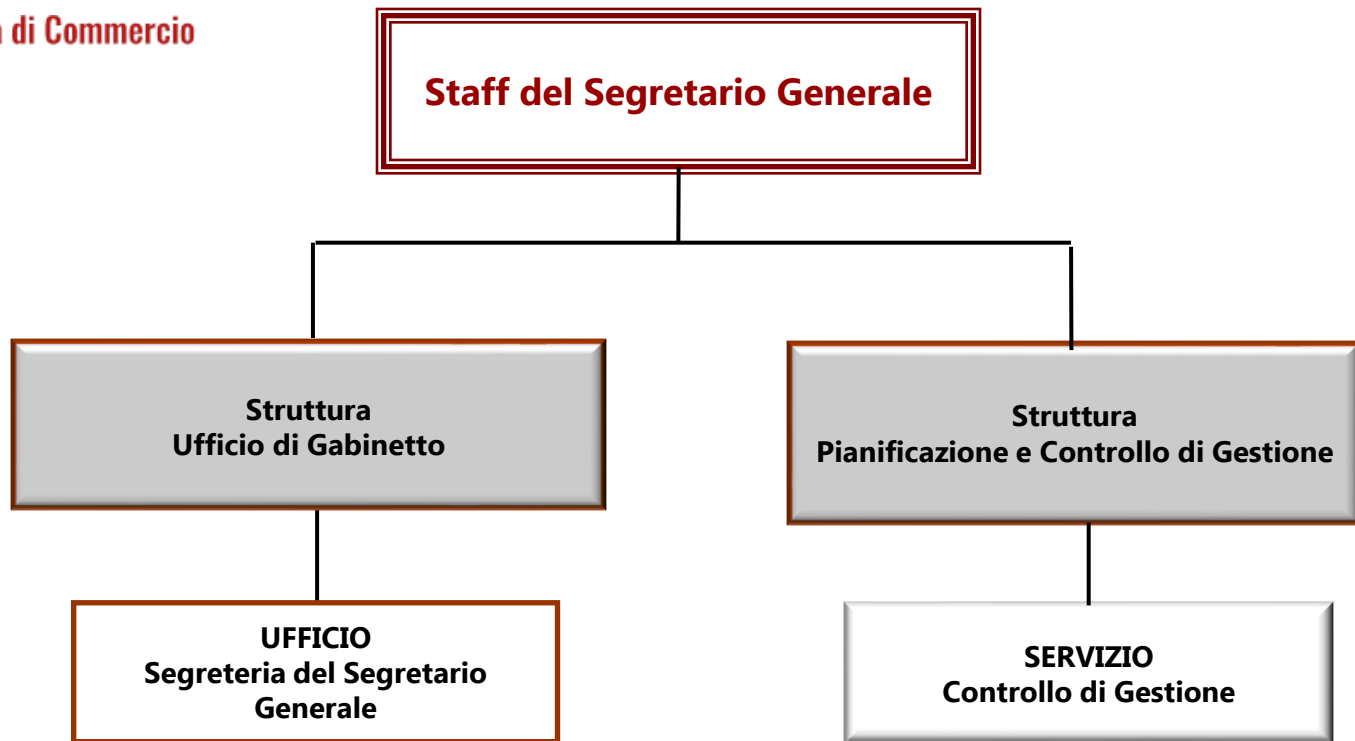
a di Commercio

Staff del Segretario Generale

Struttura
Ufficio di Gabinetto

Struttura
Pianificazione e Controllo di Gestione

UFFICIO
Segreteria del Segretario Generale

SERVIZIO
Controllo di Gestione